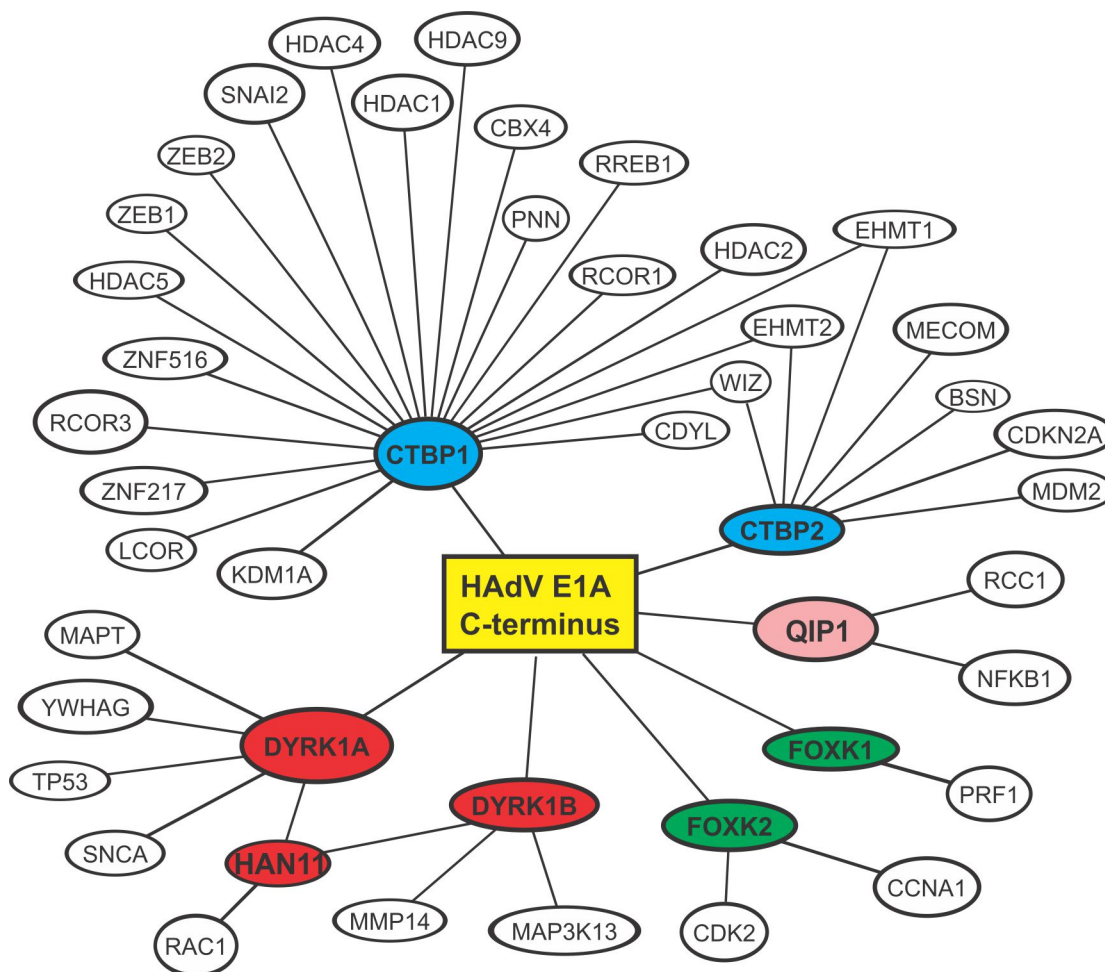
HDAC4
HDAC9
SNAI2
HDAC1
CBX4
ZEB2
RREB1
ZEB1
PNN
HDAC2
EHMT1
HDAC5
RCOR1
EHMT2
MECOM
ZNF516
WIZ
BSN
RCOR3
CDYL
CTBP1
CDKN2A
ZNF217
MDM2
CTBP2
LCOR
KDM1A
HAdV E1A C-terminus
RCC1
MAPT
QIP1
NFKB1
YWHAG
DYRK1A
FOXK1
TP53
PRF1
DYRK1B
FOXK2
SNCA
HAN11
CCNA1
MMP14
MAP3K13
CDK2
RAC1